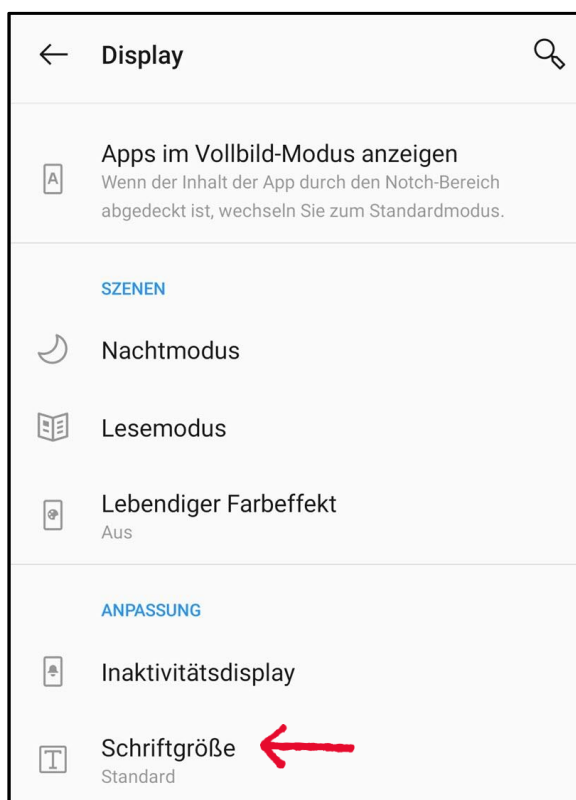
Display

Apps im Vollbild-Modus anzeigen
Wenn der Inhalt der App durch den Notch-Bereich abgedeckt ist, wechseln Sie zum Standardmodus.

SZENEN

Nachtmodus

Lesemodus

Lebendiger Farbeffekt
Aus

ANPASSUNG

Inaktivitätsdisplay

Schriftgröße
Standard